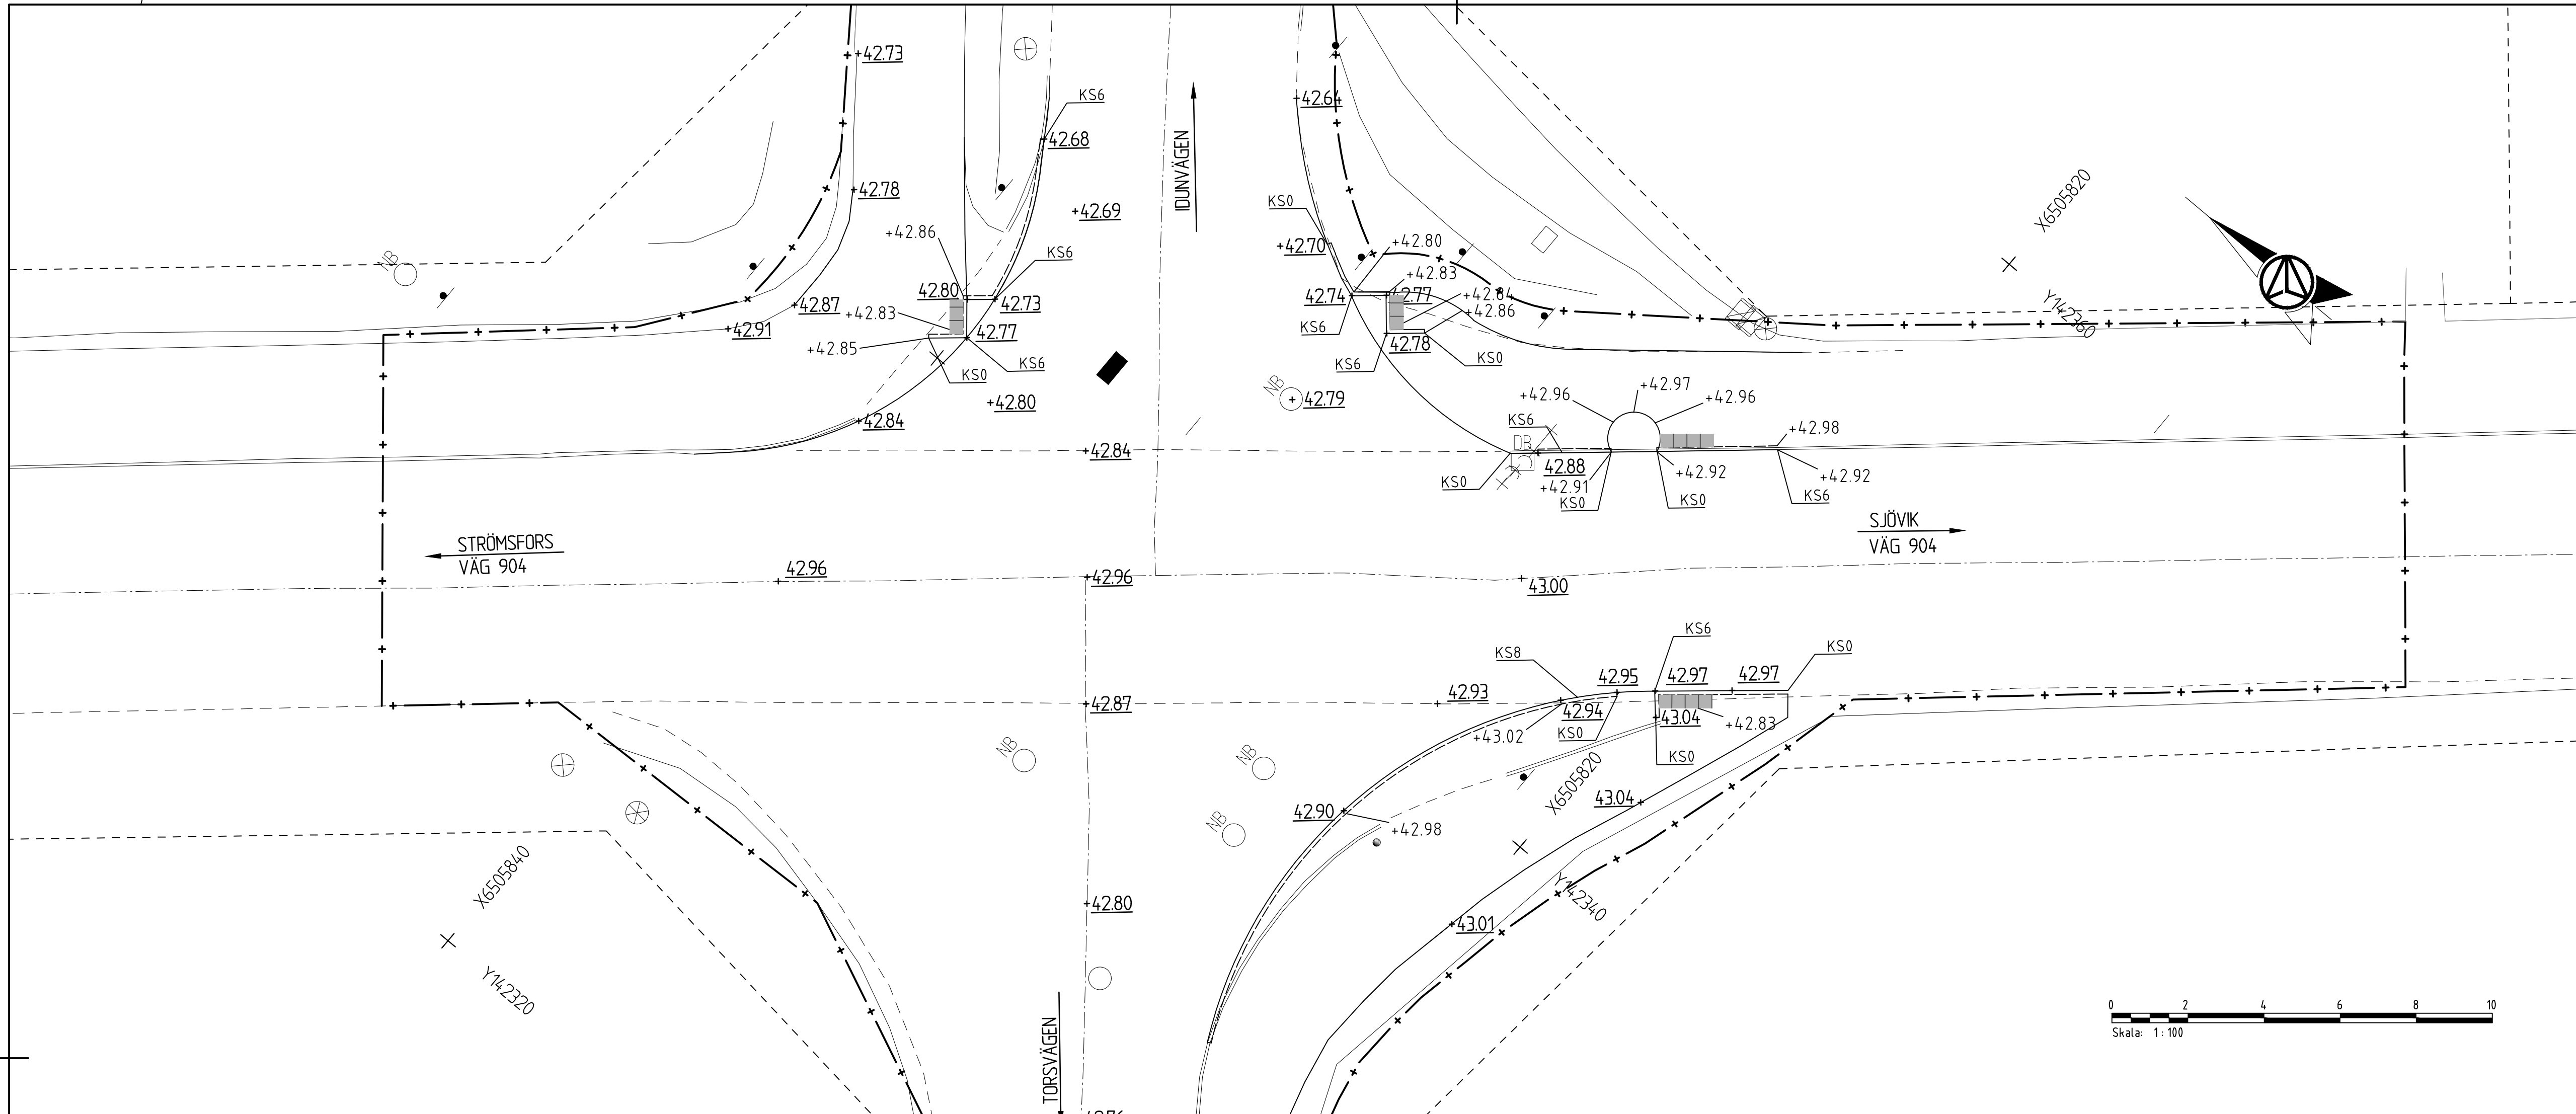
+42.73
KS6
+42.68
IDUNVÄGEN
+42.64
KS0
+42.78
+42.69
+42.86
KS6
+42.70
+42.80
+42.83
42.80
42.73
42.74
42.77
+42.84
+42.86
42.87
+42.83
42.77
KS6
KS6
+42.91
+42.85
KS0
KS6
42.78
KS0
NB
NB
+42.79
+42.80
+42.84
+42.96
+42.97
+42.96
KS6
+42.98
DB
42.88
+42.92
+42.92
+42.84
+42.91
KS0
KS0
KS0
KS6
X6505820
Y142360
STRÖMSFORS
VÄG 904
SJÖVIK
VÄG 904
42.96
+42.96
+43.00
KS6
KS0
KS8
42.95
42.97
42.97
42.93
+42.87
42.94
+43.04
+42.83
+43.02
KS0
KS0
NB
NB
X6505820
43.04
NB
42.90
+42.98
X6505840
+42.80
Y142340
+43.01
Y142320
TORSVÄGEN
0
2
4
6
8
10
Skala: 1:100